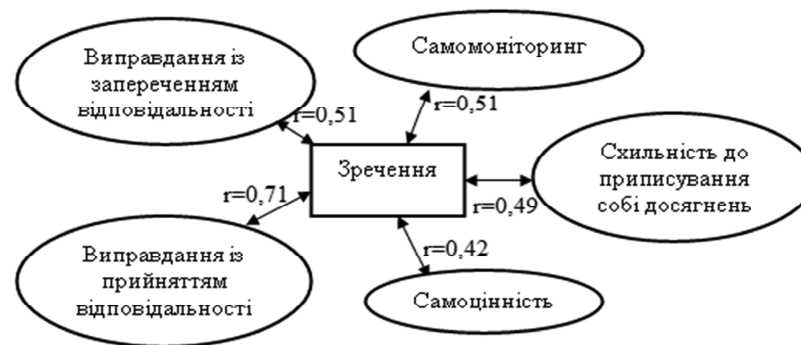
Виправдання із запереченням відповідальності

Самомоніторинг

r=0,51

r=0,51

Зречення

Схильність до приписування собі досягнень

r=0,71

r=0,49

r=0,42

Виправдання із прийняттям відповідальності

Самоцінність